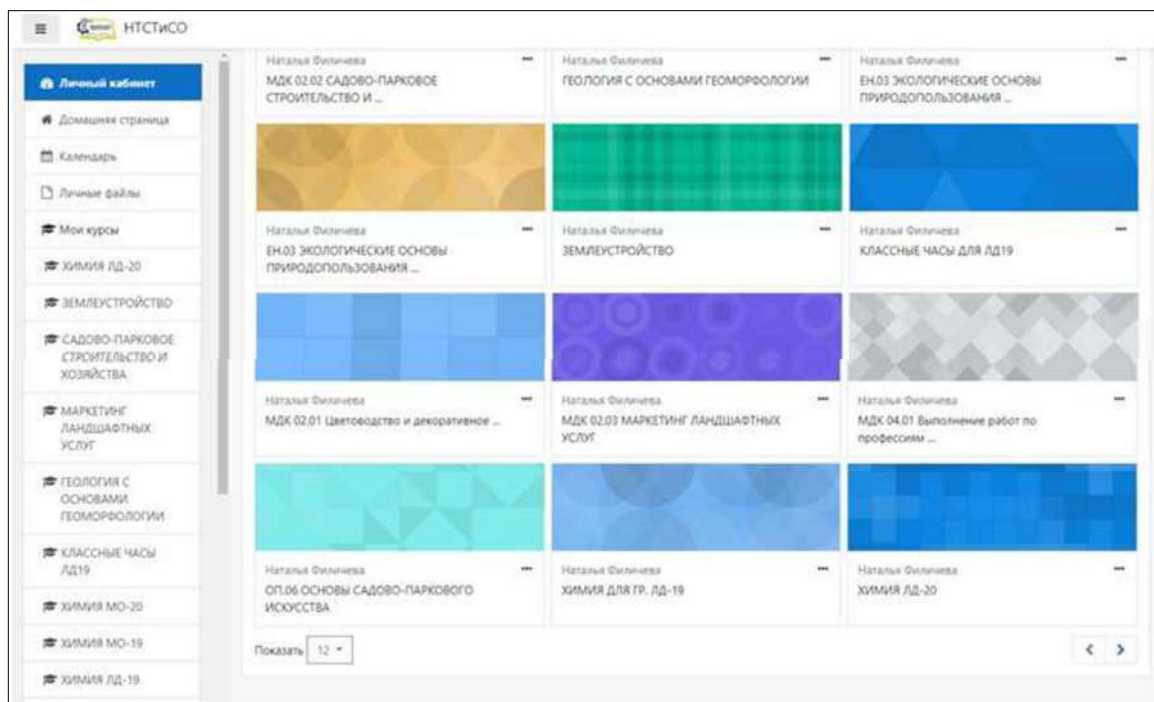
≡ НТСТиСО

Личный кабинет
Домашняя страница
Календарь
Личные файлы
Мои курсы
ХИМИЯ ЛД-20
ЗЕМЛЕУСТРОЙСТВО
САДОВО-ПАРКОВОЕ СТРОИТЕЛЬСТВО И ХОЗЯЙСТВА
МАРКЕТИНГ ЛАНДШАФТНЫХ УСЛУГ
ГЕОЛОГИЯ С ОСНОВАМИ ГЕОМОРФОЛОГИИ
КЛАССНЫЕ ЧАСЫ ЛД19
ХИМИЯ МО-20
ХИМИЯ МО-19
ХИМИЯ ЛД-19

Наталья Филичева
МДК 02.02 САДОВО-ПАРКОВОЕ СТРОИТЕЛЬСТВО И ...

Наталья Филичева
ГЕОЛОГИЯ С ОСНОВАМИ ГЕОМОРФОЛОГИИ

Наталья Филичева
ЕН.03 ЭКОЛОГИЧЕСКИЕ ОСНОВЫ ПРИРОДОПОЛЬЗОВАНИЯ ...

Наталья Филичева
ЕН.03 ЭКОЛОГИЧЕСКИЕ ОСНОВЫ ПРИРОДОПОЛЬЗОВАНИЯ ...

Наталья Филичева
ЗЕМЛЕУСТРОЙСТВО

Наталья Филичева
КЛАССНЫЕ ЧАСЫ ДЛЯ ЛД19

Наталья Филичева
МДК 02.01 Цветоводство и декоративное ...

Наталья Филичева
МДК 02.03 МАРКЕТИНГ ЛАНДШАФТНЫХ УСЛУГ

Наталья Филичева
МДК 04.01 Выполнение работ по профессиям ...

Наталья Филичева
ОП.06 ОСНОВЫ САДОВО-ПАРКОВОГО ИСКУССТВА

Наталья Филичева
ХИМИЯ ДЛЯ ГР. ЛД-19

Наталья Филичева
ХИМИЯ ЛД-20

Показать 12